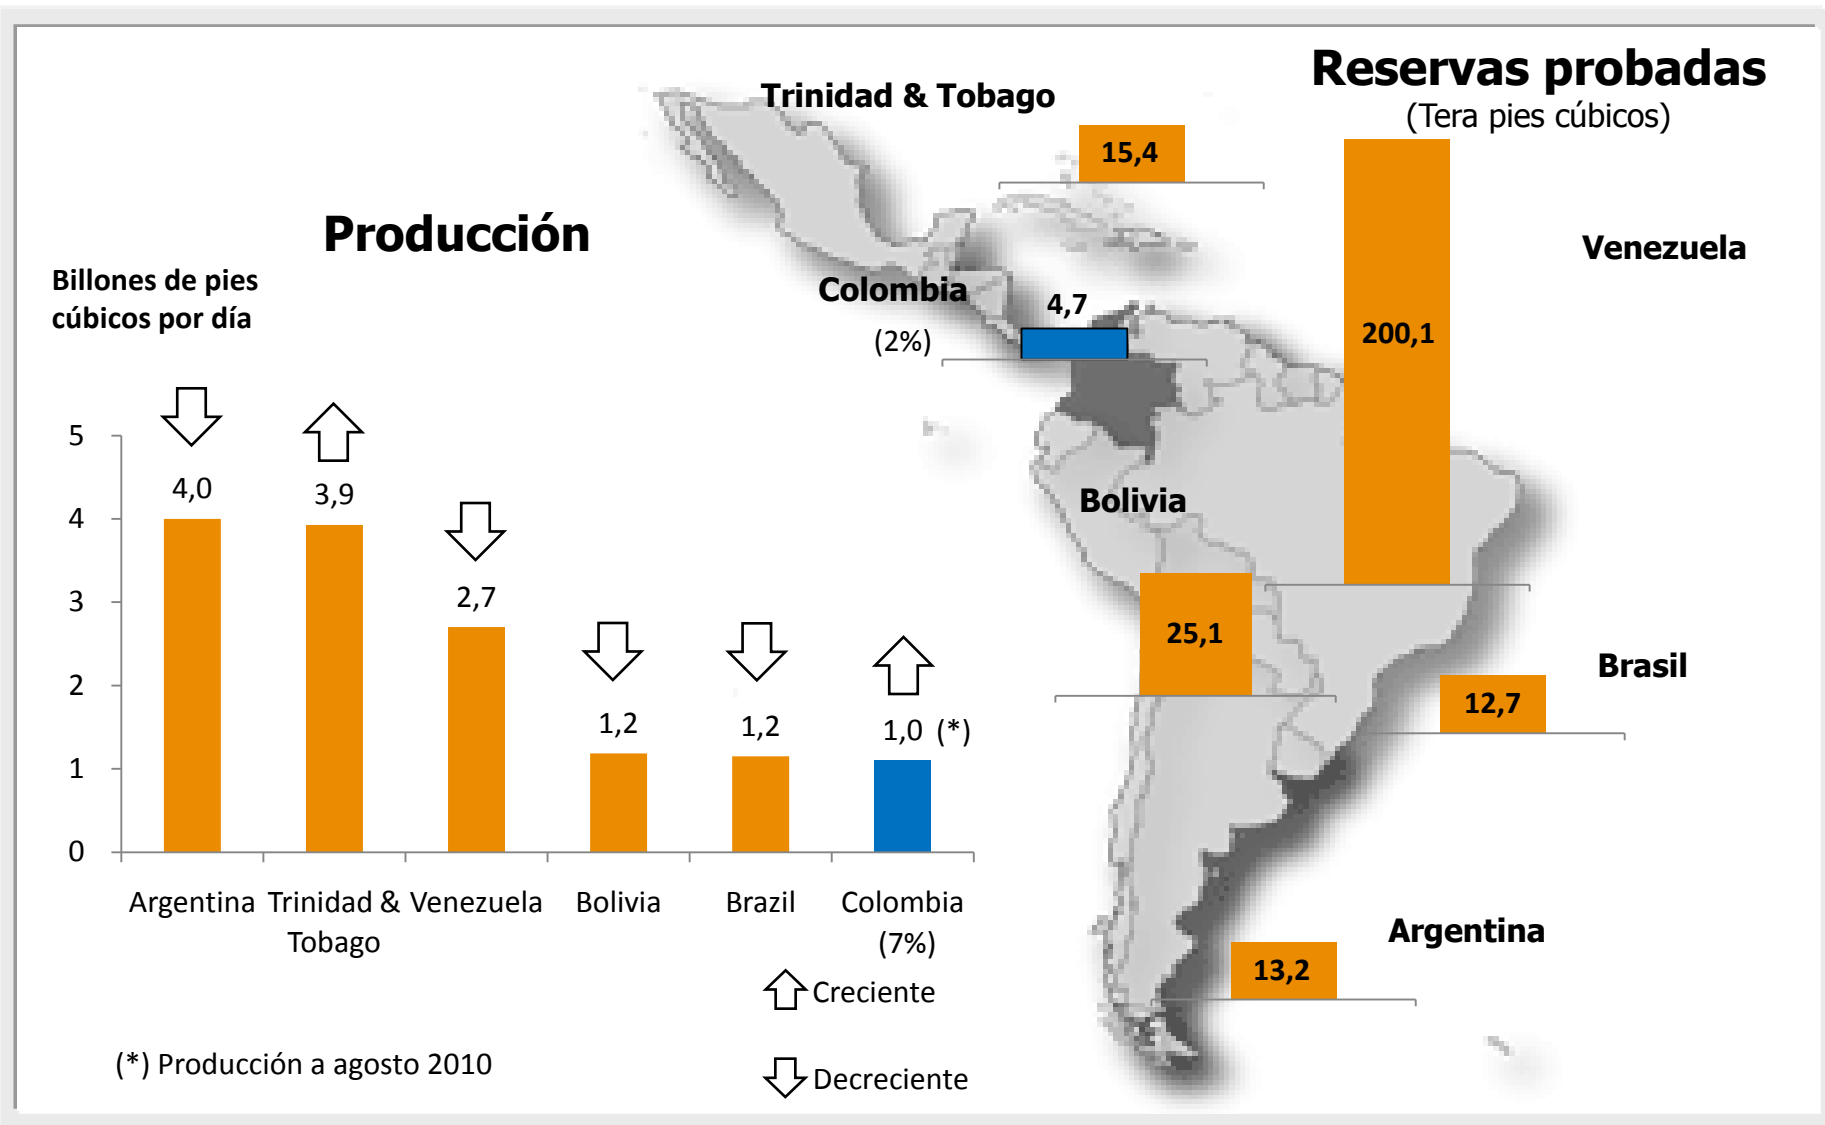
Producción

Billones de pies cúbicos por día

5
4
3
2
1
0

4,0
3,9
2,7
1,2
1,2
1,0 (*)

Argentina
Trinidad & Tobago
Venezuela
Bolivia
Brazil
Colombia (7%)

Creciente

Decreciente

(*) Producción a agosto 2010

Reservas probadas
(Tera pies cúbicos)

Trinidad & Tobago
15,4

Colombia
(2%)
4,7

Venezuela
200,1

Bolivia
25,1

Brasil
12,7

Argentina
13,2